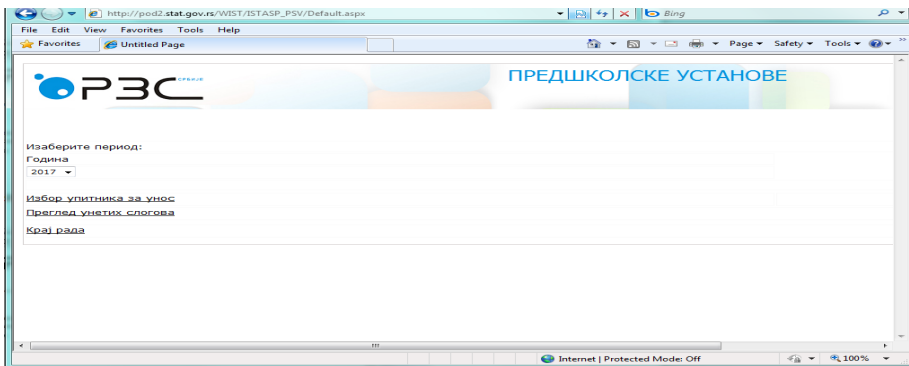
http://pod2.stat.gov.rs/WIST/ISTASP_PSV/Default.aspx

Bing

File Edit View Favorites Tools Help

Favorites Untitled Page

Page ▾ Safety ▾ Tools ▾

РЗС СРБИЈЕ

ПРЕДШКОЛСКЕ УСТАНОВЕ

Изаберите период:

Година

2017

Избор упитника за унос

Преглед унетих слогова

Крај рада

Internet | Protected Mode: Off

100%